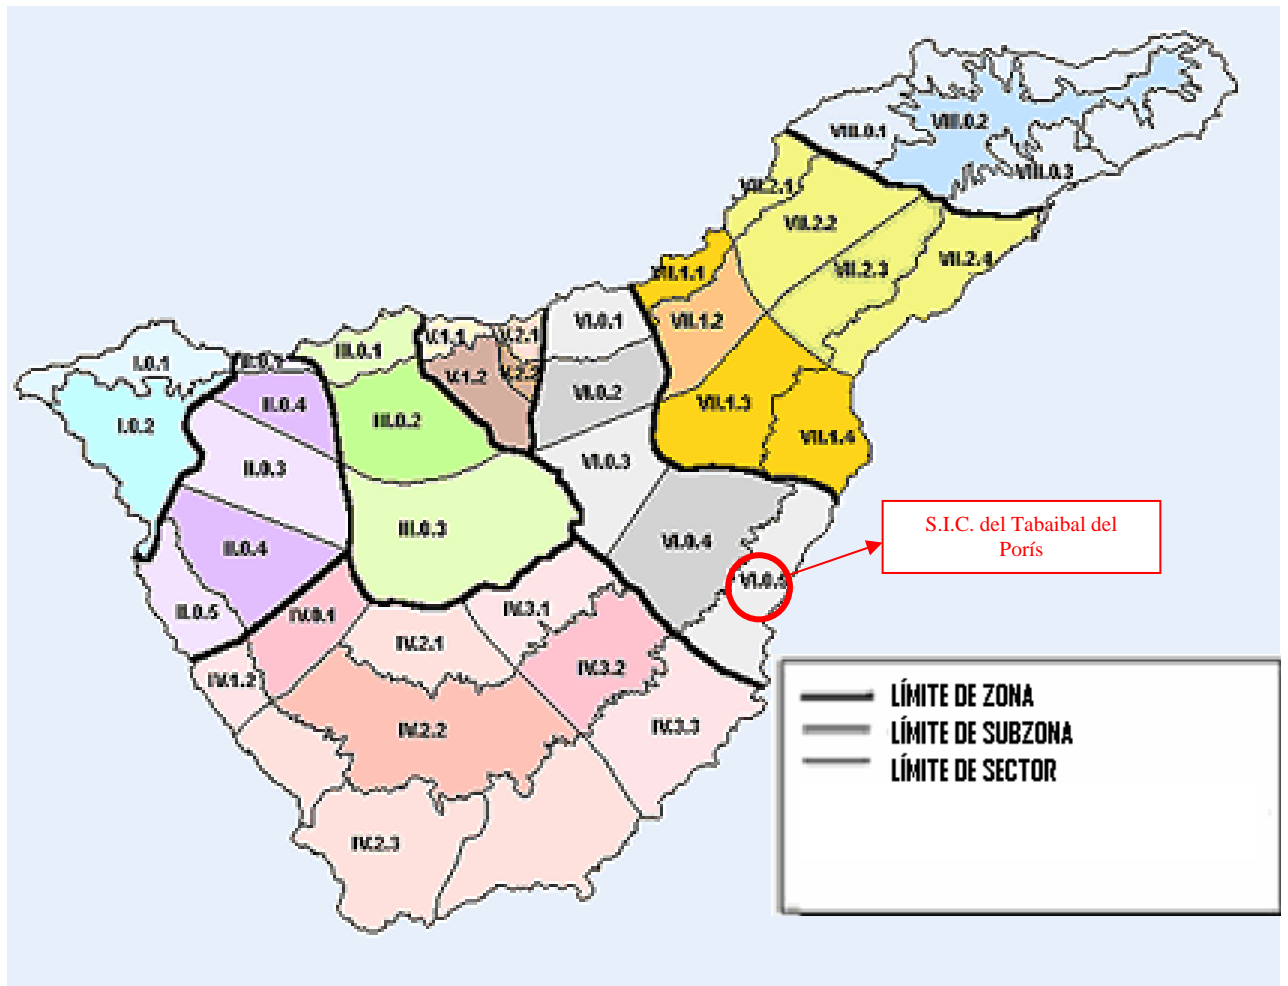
VIII.0.1
VIII.0.2
VIII.0.3
VII.2.1
VII.2.2
VII.2.3
VII.2.4
VII.1.1
VII.1.2
VII.1.3
VII.1.4
VI.0.1
VI.0.2
VI.0.3
VI.0.4
VI.0.5
V.1.1
V.2.1
V.1.2
V.2.2
III.0.1
III.0.2
III.0.3
II.0.1
II.0.4
II.0.3
II.0.4
II.0.5
I.0.1
I.0.2
IV.0.1
IV.1.2
IV.2.1
IV.2.2
IV.2.3
IV.3.1
IV.3.2
IV.3.3

S.I.C. del Tabaibal del Porís

LÍMITE DE ZONA
LÍMITE DE SUBZONA
LÍMITE DE SECTOR